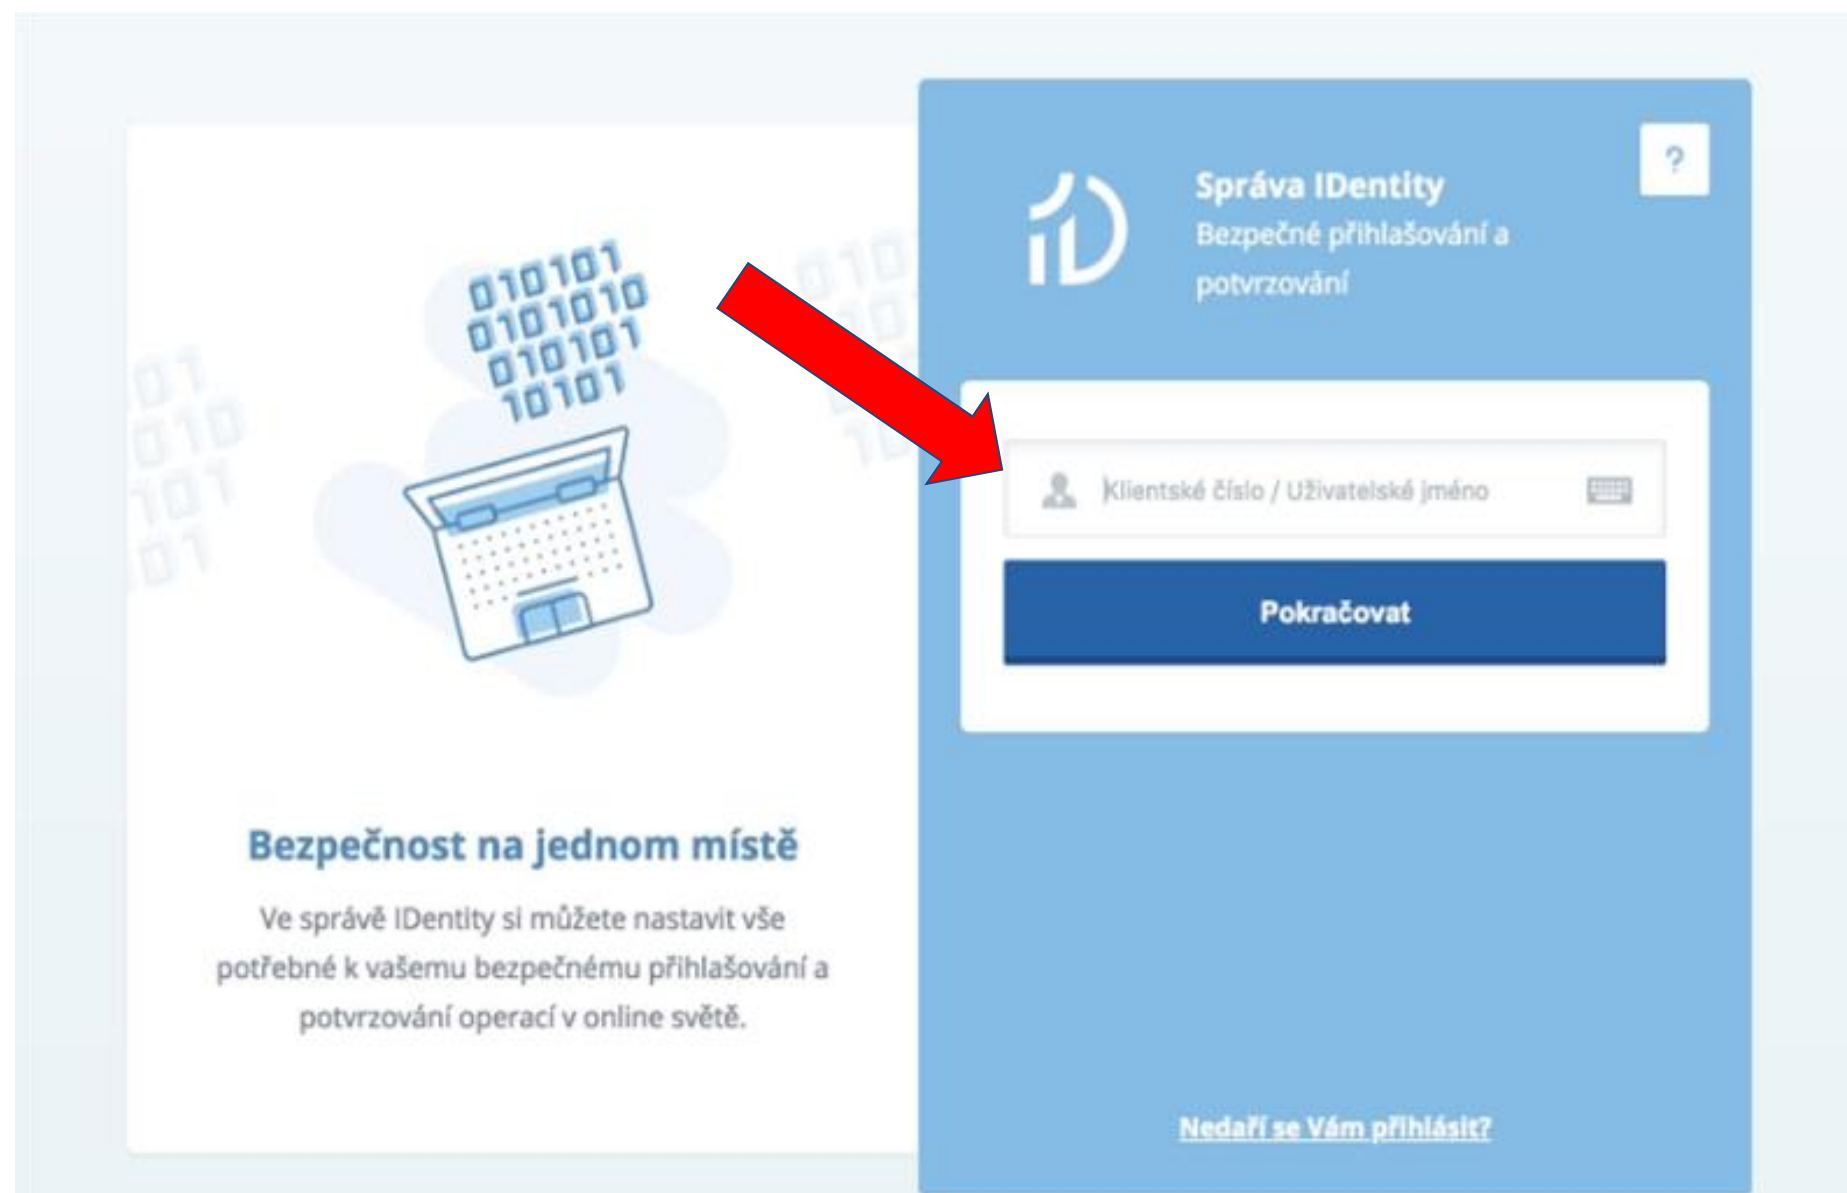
010101
0101010
0101101
010101
10101

Bezpečnost na jednom místě

Ve správě IDentity si můžete nastavit vše potřebné k vašemu bezpečnému přihlašování a potvrzování operací v online světě.

?

iD

Správa IDentity
Bezpečné přihlašování a potvrzování

Klientské číslo / Uživatelské jméno

Pokračovat

Nedaří se Vám přihlásit?